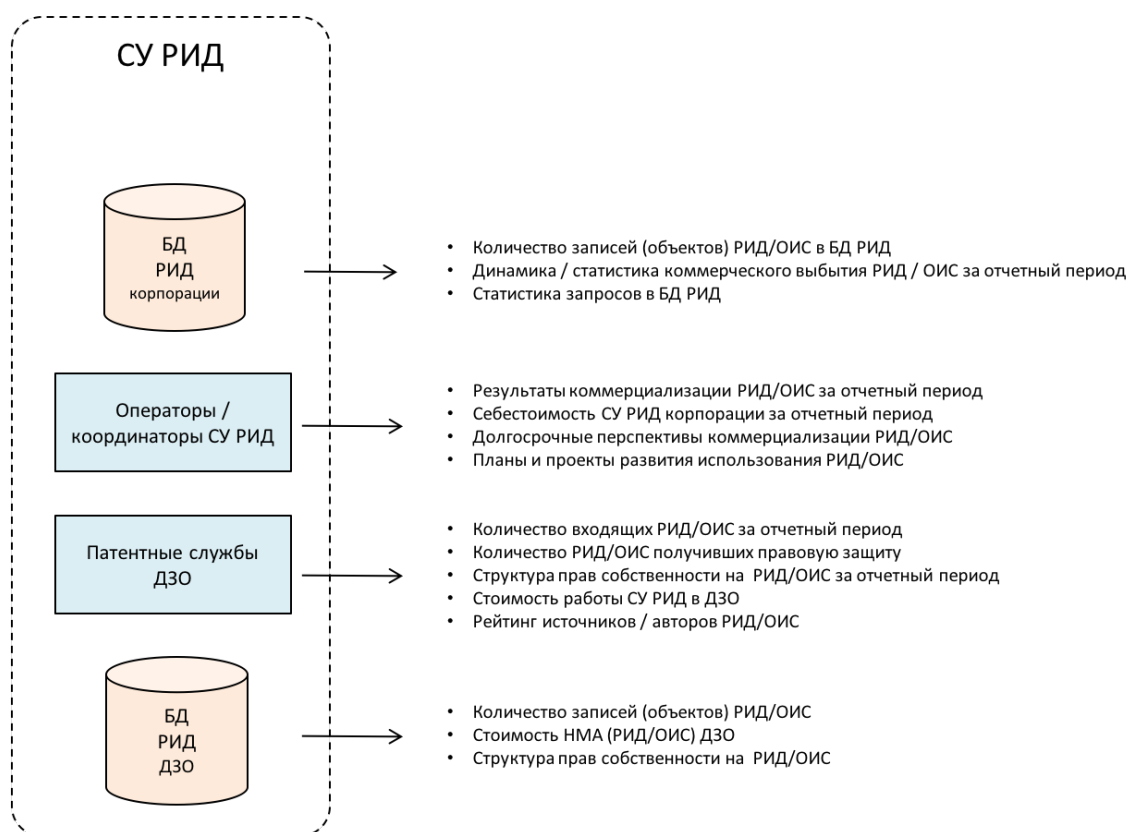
СУ РИД

БД
РИД
корпорации

- Количество записей (объектов) РИД/ОИС в БД РИД
- Динамика / статистика коммерческого выбытия РИД / ОИС за отчетный период
- Статистика запросов в БД РИД

Операторы / координаторы СУ РИД

- Результаты коммерциализации РИД/ОИС за отчетный период
- Себестоимость СУ РИД корпорации за отчетный период
- Долгосрочные перспективы коммерциализации РИД/ОИС
- Планы и проекты развития использования РИД/ОИС

Патентные службы ДЗО

- Количество входящих РИД/ОИС за отчетный период
- Количество РИД/ОИС получивших правовую защиту
- Структура прав собственности на РИД/ОИС за отчетный период
- Стоимость работы СУ РИД в ДЗО
- Рейтинг источников / авторов РИД/ОИС

БД
РИД
ДЗО

- Количество записей (объектов) РИД/ОИС
- Стоимость НМА (РИД/ОИС) ДЗО
- Структура прав собственности на РИД/ОИС